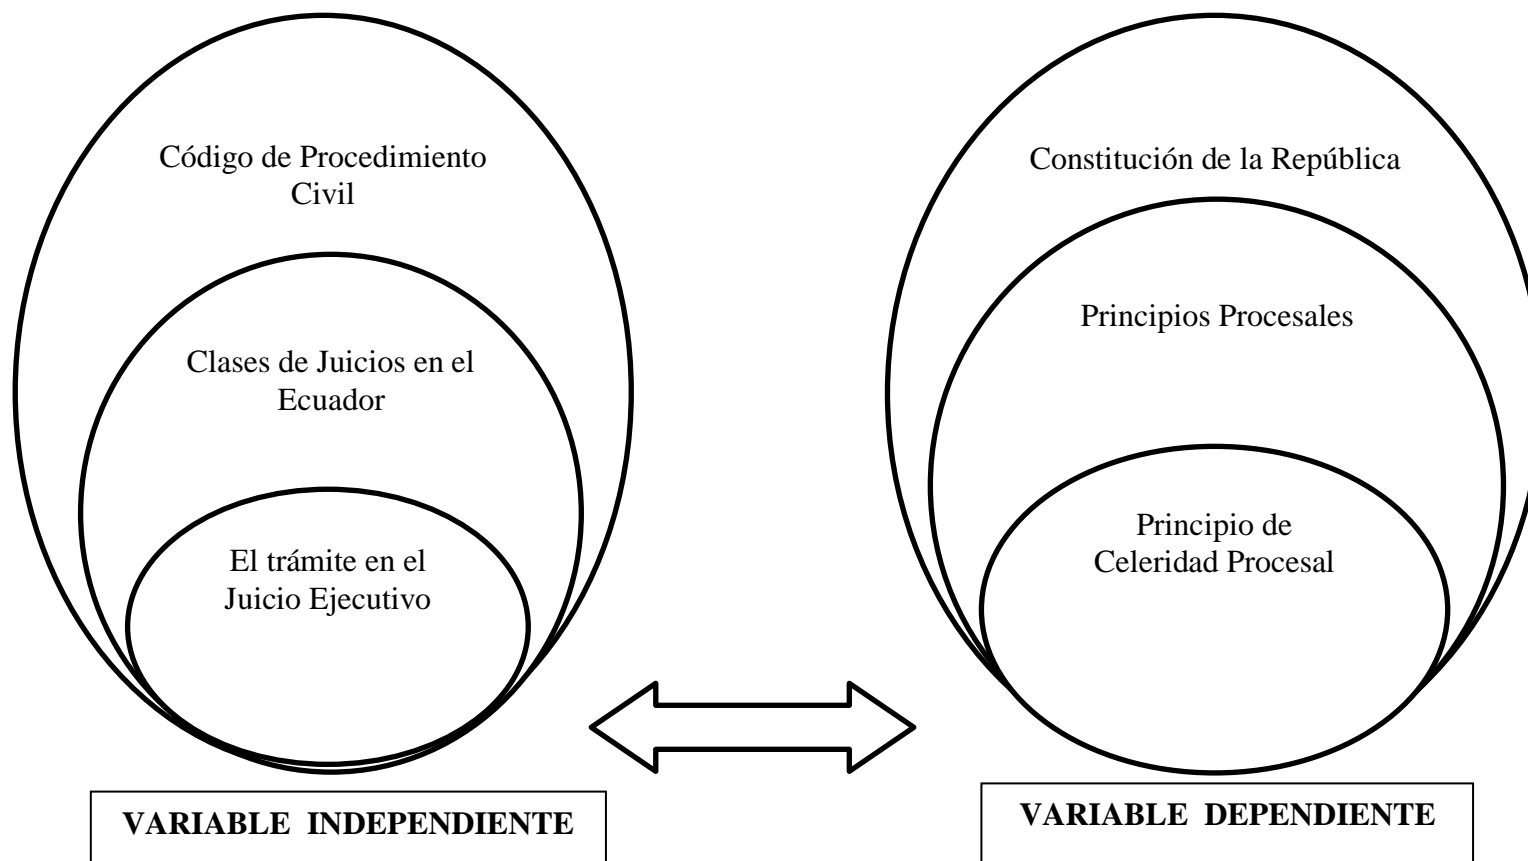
Código de Procedimiento Civil

Clases de Juicios en el Ecuador

El trámite en el Juicio Ejecutivo

Constitución de la República

Principios Procesales

Principio de Celeridad Procesal

VARIABLE INDEPENDIENTE

VARIABLE DEPENDIENTE